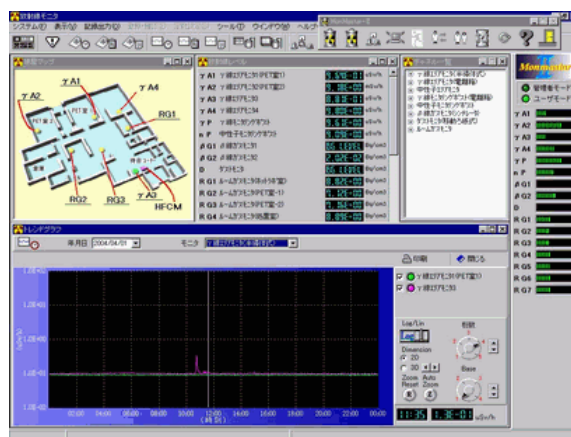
計測線モニタ
システム(S) 表示(V) 記録出力(O) ツール(T) ウインドウ(W) ヘルプ
MonMaster-II
γA1
γA2
γA3
γA4
RG1
RG2
RG3
γF
HFCM
γA1 γ線エリアモニタ(PET室1)
γA2 γ線エリアモニタ(PET室2)
γA3 γ線エリアモニタ3
γA4 γ線エリアモニタ4
γF γ線エリアモニタ
n F 中性子モニタ
βG1 β線ガスモニタ1
βG2 β線ガスモニタ2
D ダストモニタ
RG1 ルームガスモニタ
RG2 ルームガスモニタ(PET室-1)
RG3 ルームガスモニタ(PET室-2)
RG4 ルームガスモニタ
μSv/h
Bq/cm3
MonMaster
管理者モード
ユーザモード
γA1
γA2
γA3
γA4
γF
n F
βG1
βG2
D
RG1
RG2
RG3
RG4
RG5
RG6
RG7
トレンドグラフ
年月日 2004/04/01
モニタ
印刷
閉じる
γ線エリアモニタ(PET室1)
γ線エリアモニタ3
Log/Lin
Log
Dimension
2D
3D
Zoom Reset
Auto Zoom
目盛
Base
1.0E+00
02:00 04:00 06:00 08:00 10:00 12:00 14:00 16:00 18:00 20:00 22:00 00:00
(時刻)
11:35
μSv/h